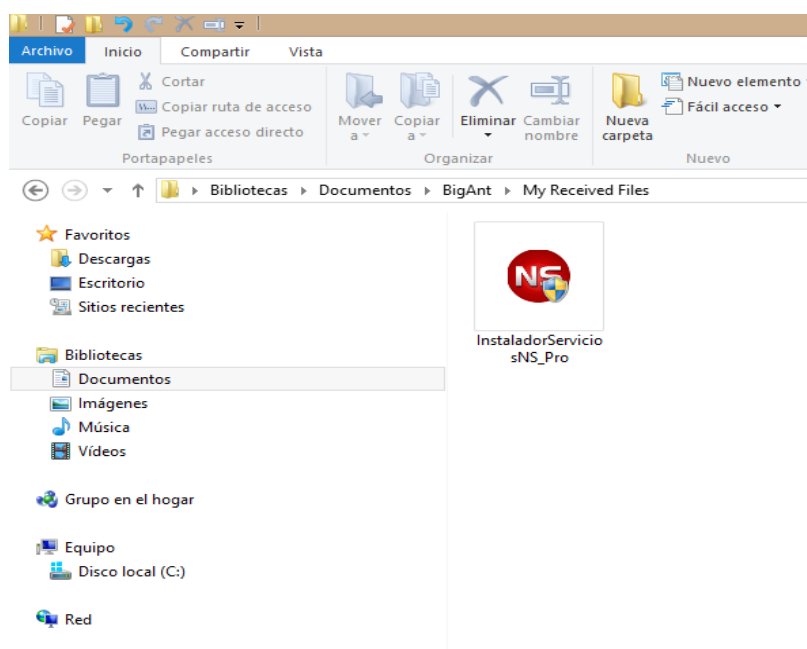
Archivo Inicio Compartir Vista

Copiar Pegar Cortar Copiar ruta de acceso Pegar acceso directo
Portapapeles

Mover a Copiar a Eliminar Cambiar nombre
Organizar

Nueva carpeta Nuevo elemento Fácil acceso
Nuevo

Bibliotecas ▸ Documentos ▸ BigAnt ▸ My Received Files

Favoritos
Descargas
Escritorio
Sitios recientes

Bibliotecas
Documentos
Imágenes
Música
Vídeos

Grupo en el hogar

Equipo
Disco local (C:)

Red

NS
InstaladorServiciosNS_Pro